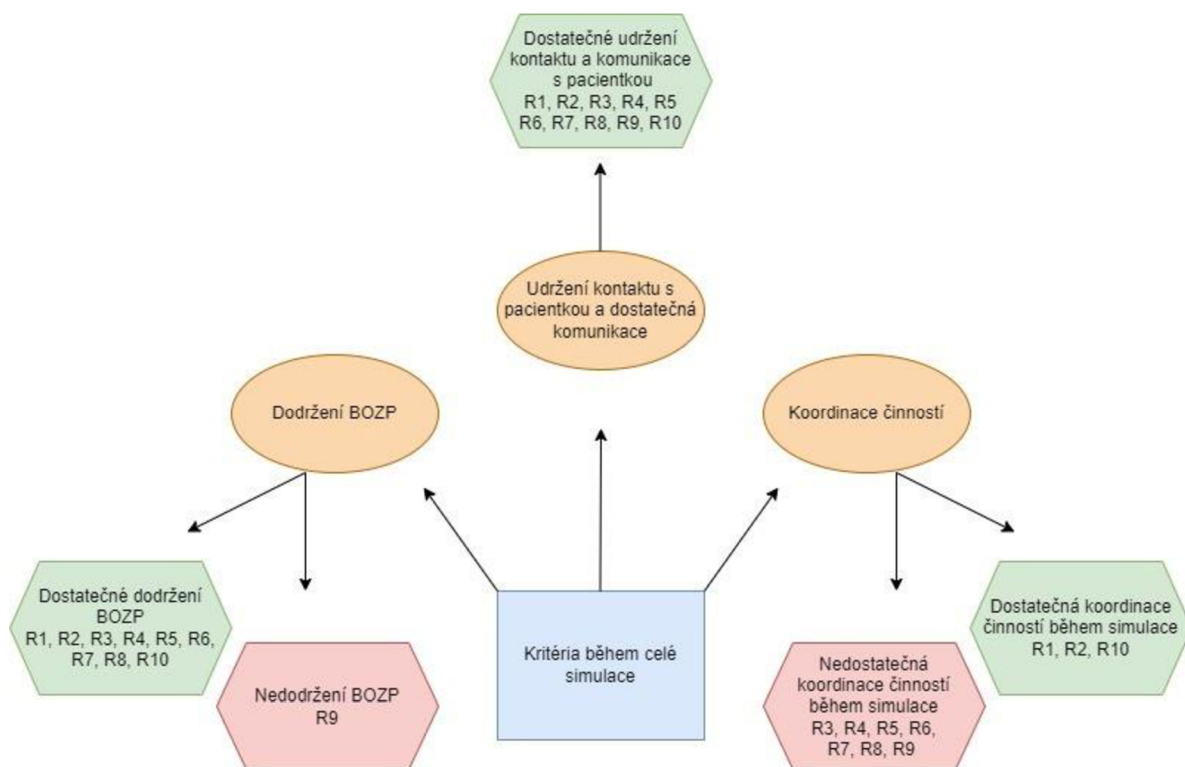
Dostatečné udržení kontaktu a komunikace s pacientkou
R1, R2, R3, R4, R5
R6, R7, R8, R9, R10

Udržení kontaktu s pacientkou a dostatečná komunikace

Dodržení BOZP

Koordinace činností

Dostatečné dodržení BOZP
R1, R2, R3, R4, R5, R6, R7, R8, R10

Nedodržení BOZP
R9

Kritéria během celé simulace

Nedostatečná koordinace činností během simulace
R3, R4, R5, R6, R7, R8, R9

Dostatečná koordinace činností během simulace
R1, R2, R10